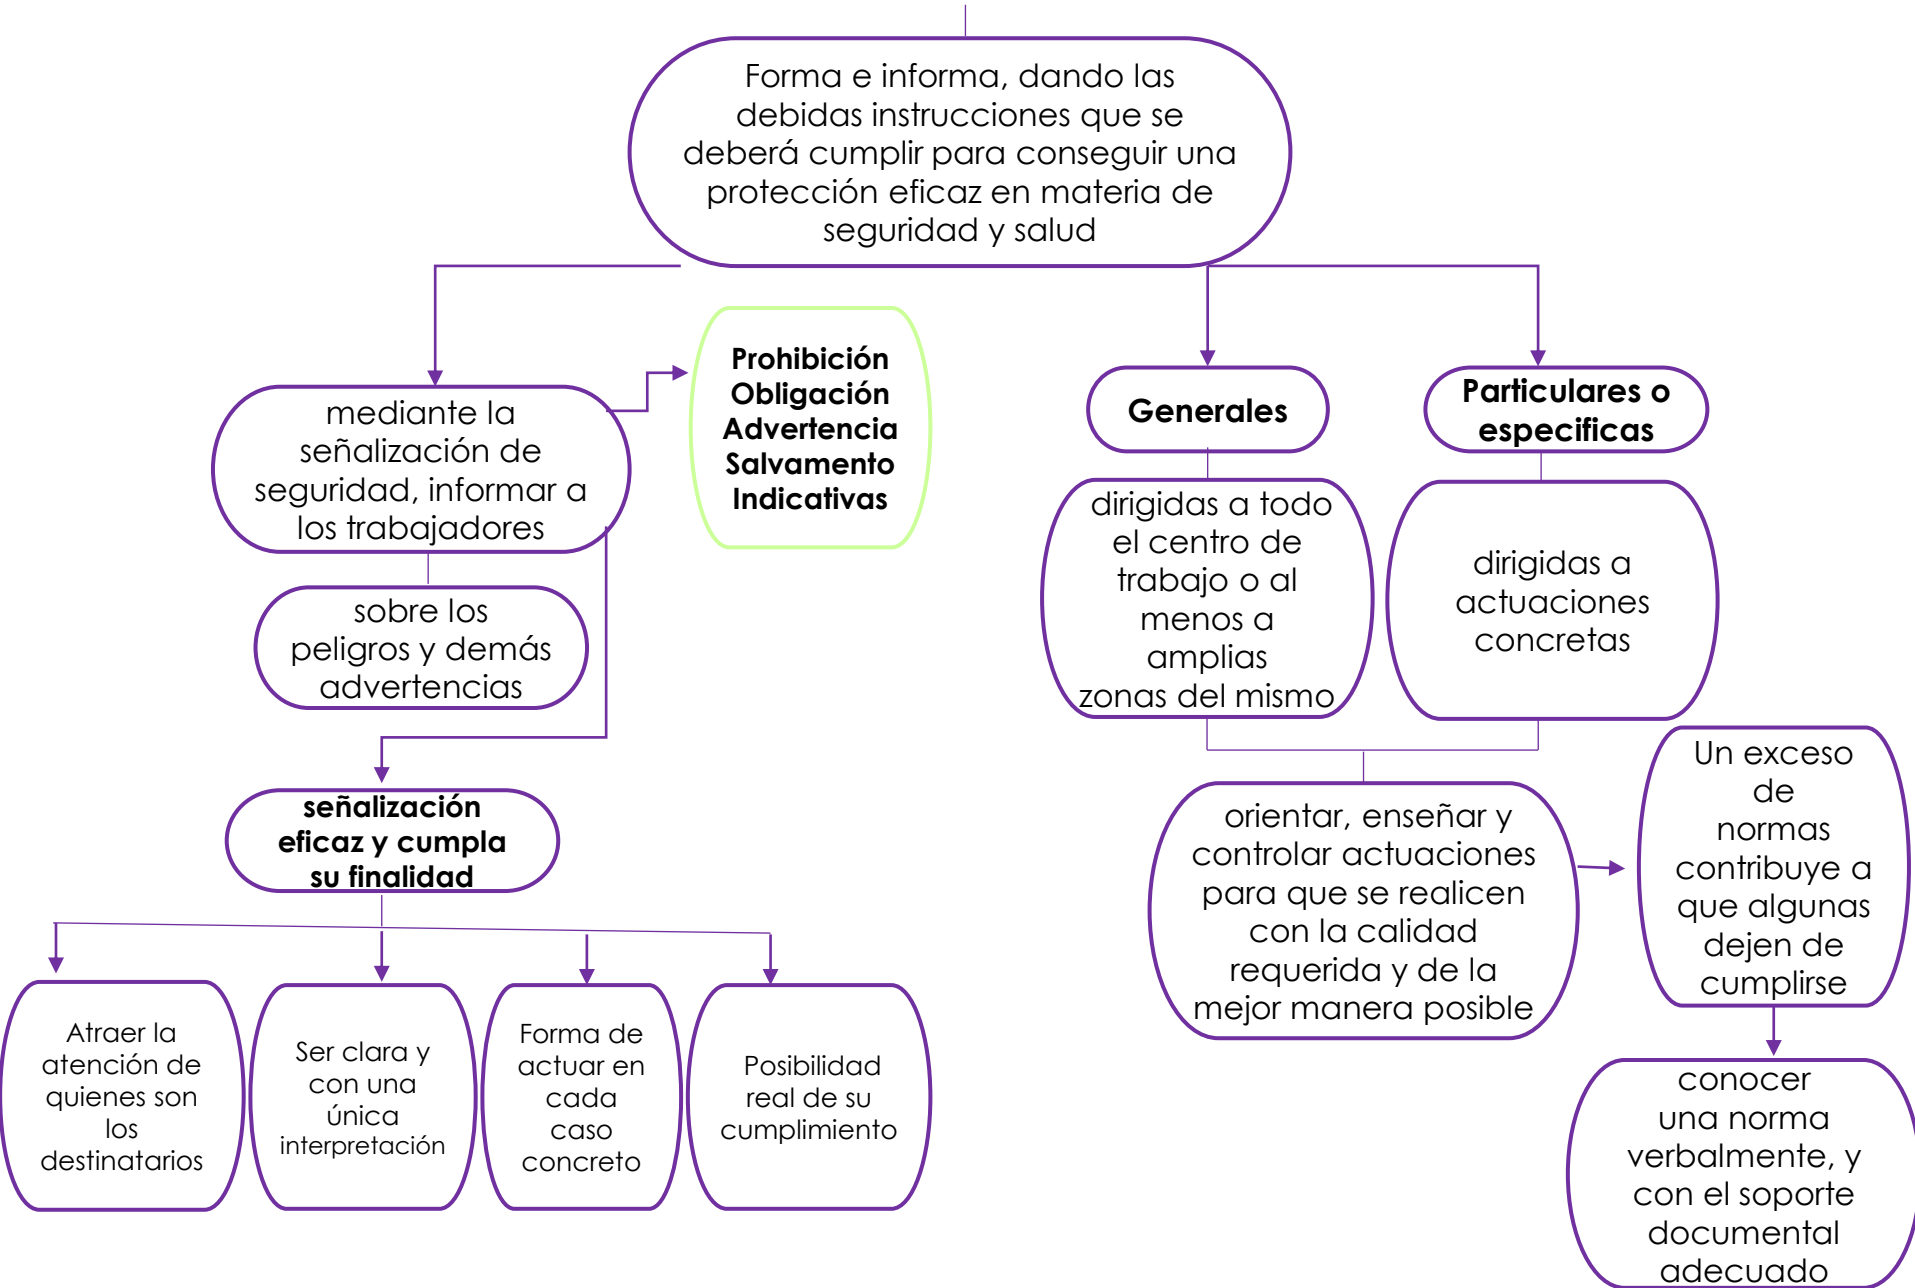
Forma e informa, dando las debidas instrucciones que se deberá cumplir para conseguir una protección eficaz en materia de seguridad y salud

mediante la señalización de seguridad, informar a los trabajadores

**Prohibición Obligación Advertencia Salvamento Indicativas**

sobre los peligros y demás advertencias

**señalización eficaz y cumpla su finalidad**

Atraer la atención de quienes son los destinatarios

Ser clara y con una única interpretación

Forma de actuar en cada caso concreto

Posibilidad real de su cumplimiento

**Generales**

dirigidas a todo el centro de trabajo o al menos a amplias zonas del mismo

**Particulares o especificas**

dirigidas a actuaciones concretas

orientar, enseñar y controlar actuaciones para que se realicen con la calidad requerida y de la mejor manera posible

Un exceso de normas contribuye a que algunas dejen de cumplirse

conocer una norma verbalmente, y con el soporte documental adecuado